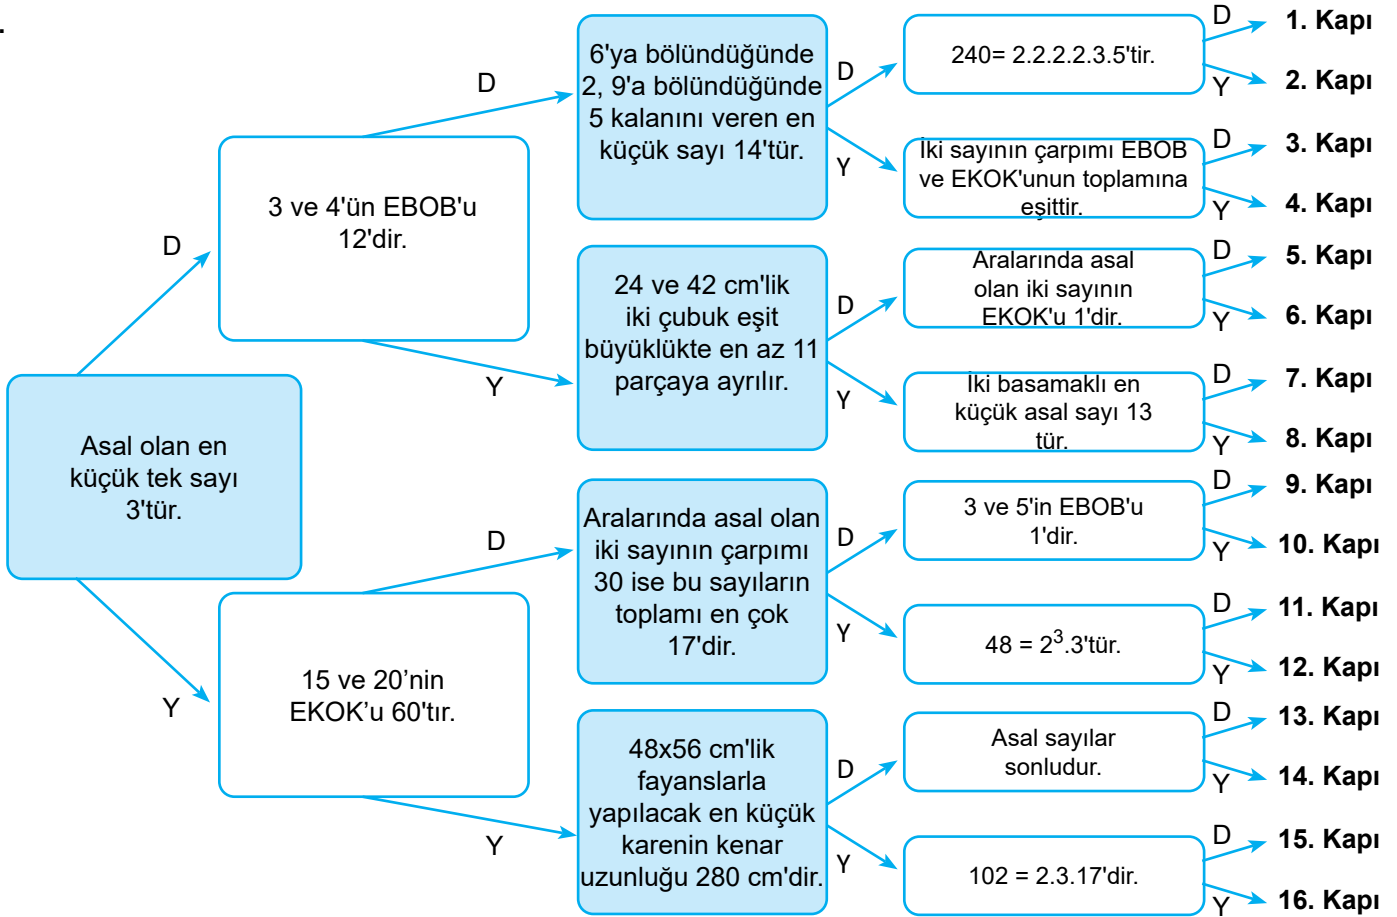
Asal olan en küçük tek sayı 3'tür.

D

3 ve 4'ün EBOB'u 12'dir.

D

6'ya bölündüğünde 2, 9'a bölündüğünde 5 kalanını veren en küçük sayı 14'tür.

D

240= 2.2.2.2.3.5'tir.

D 1. Kapı

Y 2. Kapı

Y

İki sayının çarpımı EBOB ve EKOK'unun toplamına eşittir.

D 3. Kapı

Y 4. Kapı

Y

24 ve 42 cm'lik iki çubuk eşit büyüklükte en az 11 parçaya ayrılır.

D

Aralarında asal olan iki sayının EKOK'u 1'dir.

D 5. Kapı

Y 6. Kapı

Y

İki basamaklı en küçük asal sayı 13 tür.

D 7. Kapı

Y 8. Kapı

Y

15 ve 20'nin EKOK'u 60'tır.

D

Aralarında asal olan iki sayının çarpımı 30 ise bu sayıların toplamı en çok 17'dir.

D

3 ve 5'in EBOB'u 1'dir.

D 9. Kapı

Y 10. Kapı

Y

48 = $2^3$.3'tür.

D 11. Kapı

Y 12. Kapı

Y

48x56 cm'lik fayanslarla yapılacak en küçük karenin kenar uzunluğu 280 cm'dir.

D

Asal sayılar sonludur.

D 13. Kapı

Y 14. Kapı

Y

102 = 2.3.17'dir.

D 15. Kapı

Y 16. Kapı